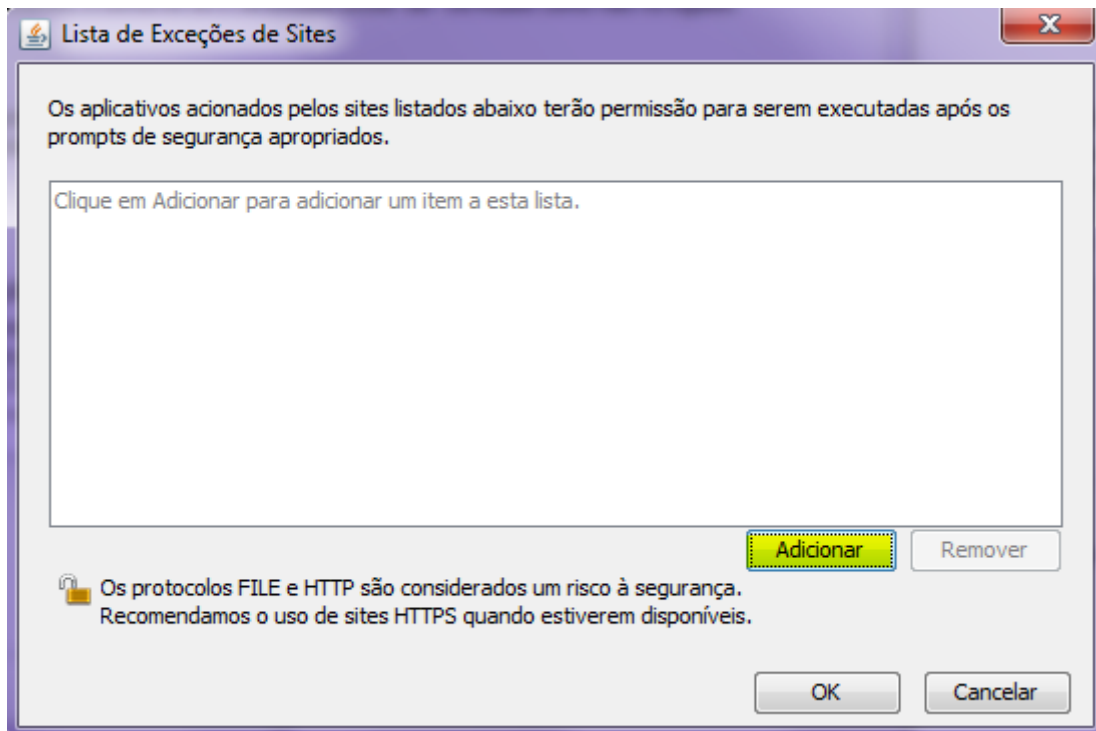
Lista de Exceções de Sites

Os aplicativos acionados pelos sites listados abaixo terão permissão para serem executadas após os prompts de segurança apropriados.

Clique em Adicionar para adicionar um item a esta lista.

Adicionar

Remover

Os protocolos FILE e HTTP são considerados um risco à segurança. Recomendamos o uso de sites HTTPS quando estiverem disponíveis.

OK

Cancelar